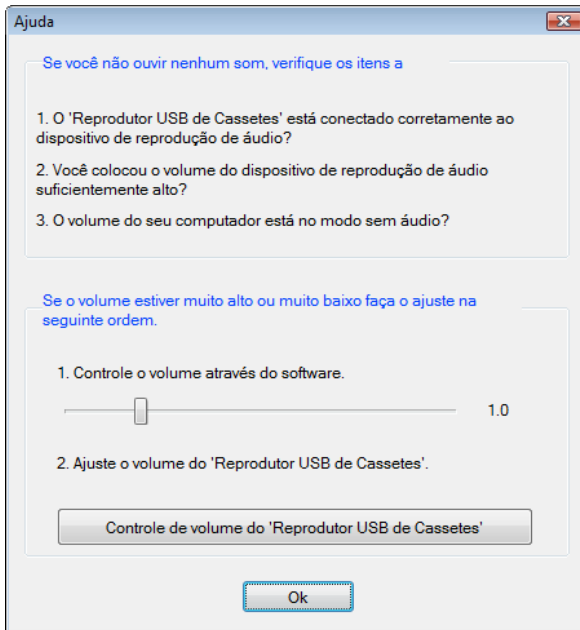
Ajuda

Se você não ouvir nenhum som, verifique os itens a

1. O 'Reprodutor USB de Cassetes' está conectado corretamente ao dispositivo de reprodução de áudio?

2. Você colocou o volume do dispositivo de reprodução de áudio suficientemente alto?

3. O volume do seu computador está no modo sem áudio?

Se o volume estiver muito alto ou muito baixo faça o ajuste na seguinte ordem.

1. Controle o volume através do software.

1.0

2. Ajuste o volume do 'Reprodutor USB de Cassetes'.

Controle de volume do 'Reprodutor USB de Cassetes'

Ok